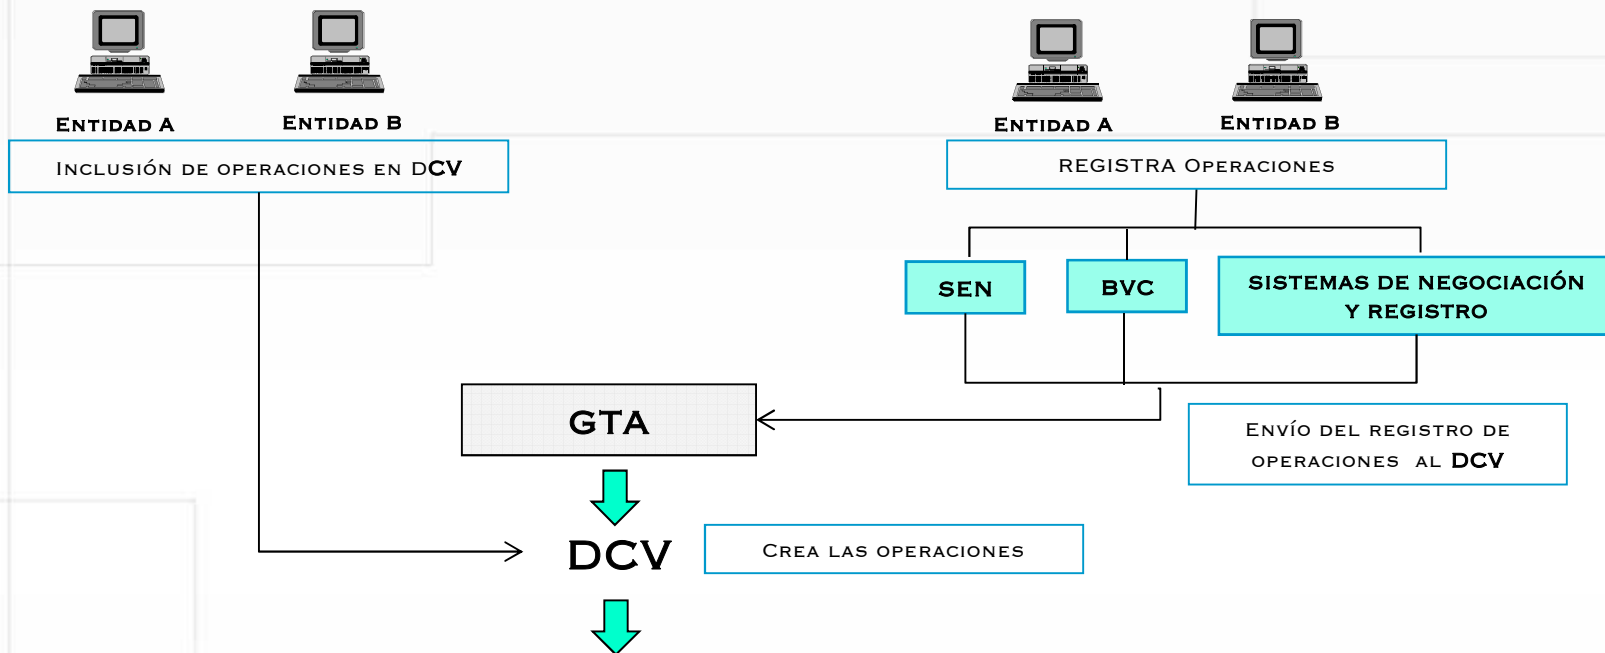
ENTIDAD A

ENTIDAD B

INCLUSIÓN DE OPERACIONES EN DCV

ENTIDAD A

ENTIDAD B

REGISTRA OPERACIONES

SEN

BVC

SISTEMAS DE NEGOCIACIÓN Y REGISTRO

GTA

ENVÍO DEL REGISTRO DE OPERACIONES AL DCV

DCV

CREA LAS OPERACIONES